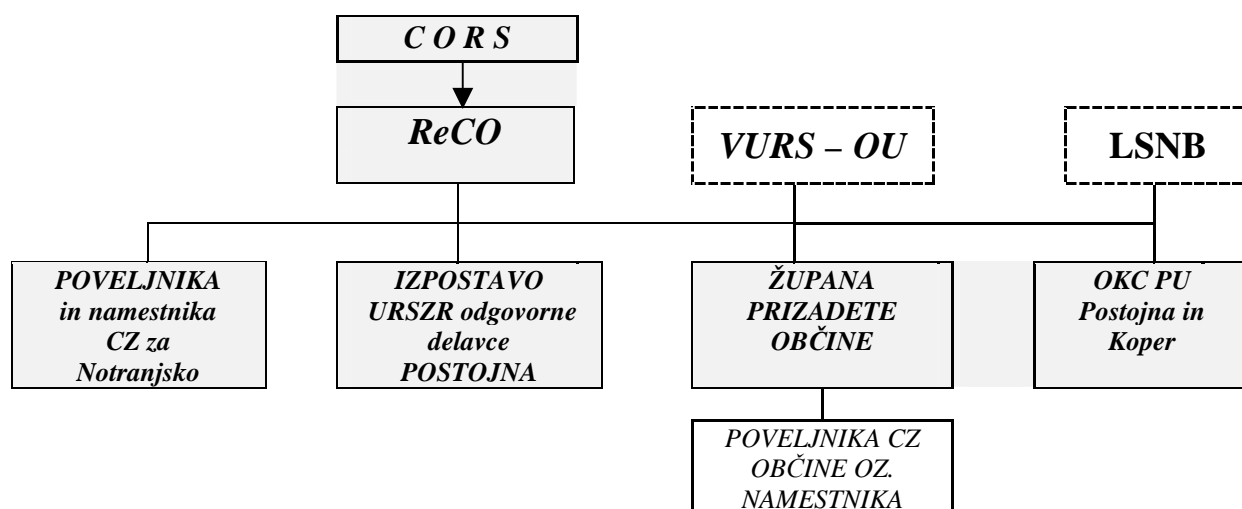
C O R S

ReCO

VURS – OU

LSNB

POVELJNIKA in namestnika CZ za Notranjsko

IZPOSTAVO URSZR odgovorne delavce POSTOJNA

ŽUPANA PRIZADETE OBČINE

OKC PU Postojna in Koper

POVELJNIKA CZ OBČINE OZ. NAMESTNIKA